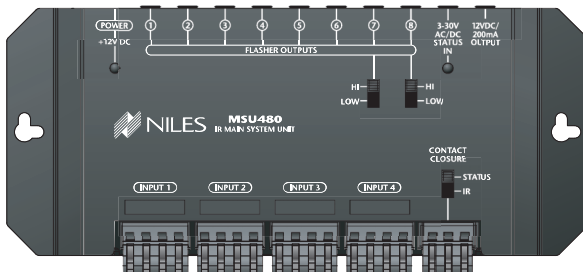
POWER
+12V DC

1 2 3 4 5 6 7 8
FLASHER OUTPUTS

3-30V AC/DC STATUS IN

12VDC/ 200mA OUTPUT

HI
LOW

HI
LOW

NILES MSU480
IR MAIN SYSTEM UNIT

CONTACT CLOSURE
STATUS
IR

INPUT 1
INPUT 2
INPUT 3
INPUT 4